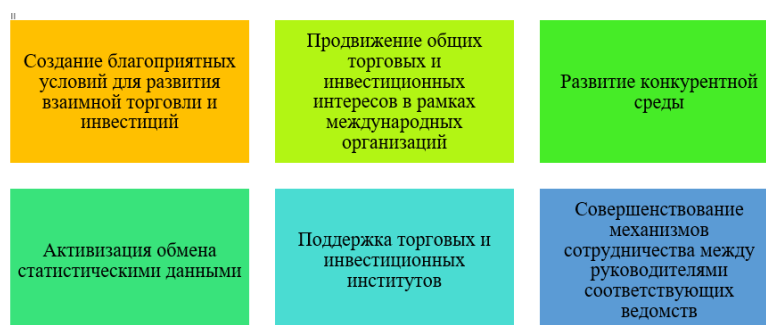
Создание благоприятных условий для развития взаимной торговли и инвестиций

Продвижение общих торговых и инвестиционных интересов в рамках международных организаций

Развитие конкурентной среды

Активизация обмена статистическими данными

Поддержка торговых и инвестиционных институтов

Совершенствование механизмов сотрудничества между руководителями соответствующих ведомств